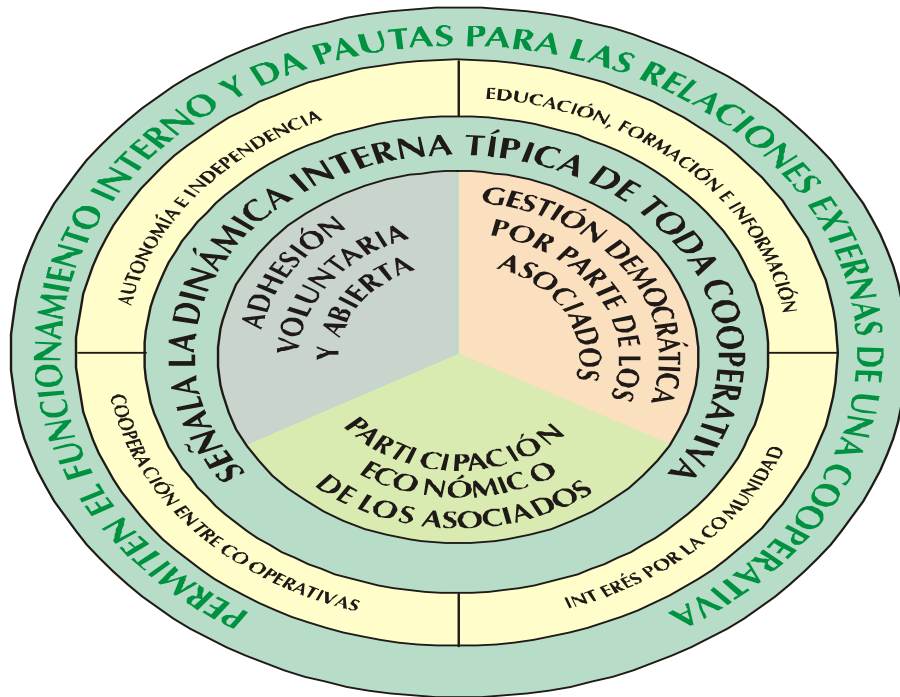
PERMITEN EL FUNCIONAMIENTO INTERNO Y DA PAUTAS PARA LAS RELACIONES EXTERNAS DE UNA COOPERATIVA

AUTONOMÍA E INDEPENDENCIA

EDUCACIÓN, FORMACIÓN E INFORMACIÓN

COOPERACIÓN ENTRE COOPERATIVAS

INTERÉS POR LA COMUNIDAD

SEÑALA LA DINÁMICA INTERNA TÍPICA DE TODA COOPERATIVA

ADHESIÓN VOLUNTARIA Y ABIERTA

GESTIÓN DEMOCRÁTICA POR PARTE DE LOS ASOCIADOS

PARTICIPACIÓN ECONÓMICO DE LOS ASOCIADOS